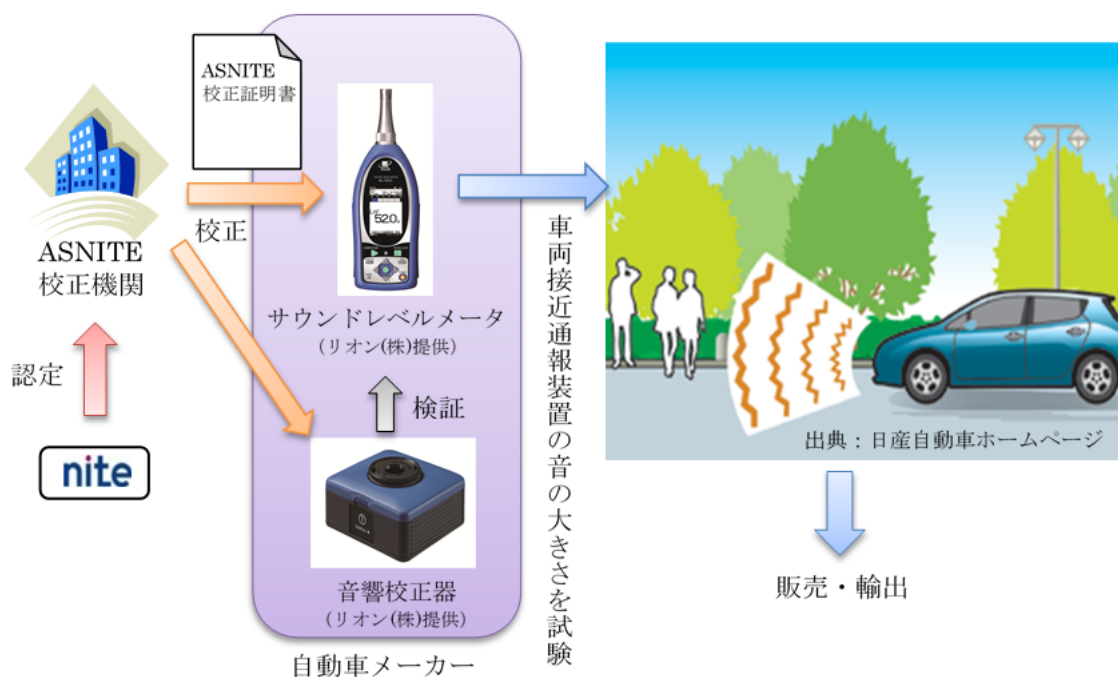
ASNITE
校正証明書

ASNITE
校正機関

校正

認定

nite

サウンドレベルメータ
(リオン(株)提供)

検証

音響校正器
(リオン(株)提供)

自動車メーカー

車両接近通報装置の音の大きさを試験

出典：日産自動車ホームページ

販売・輸出